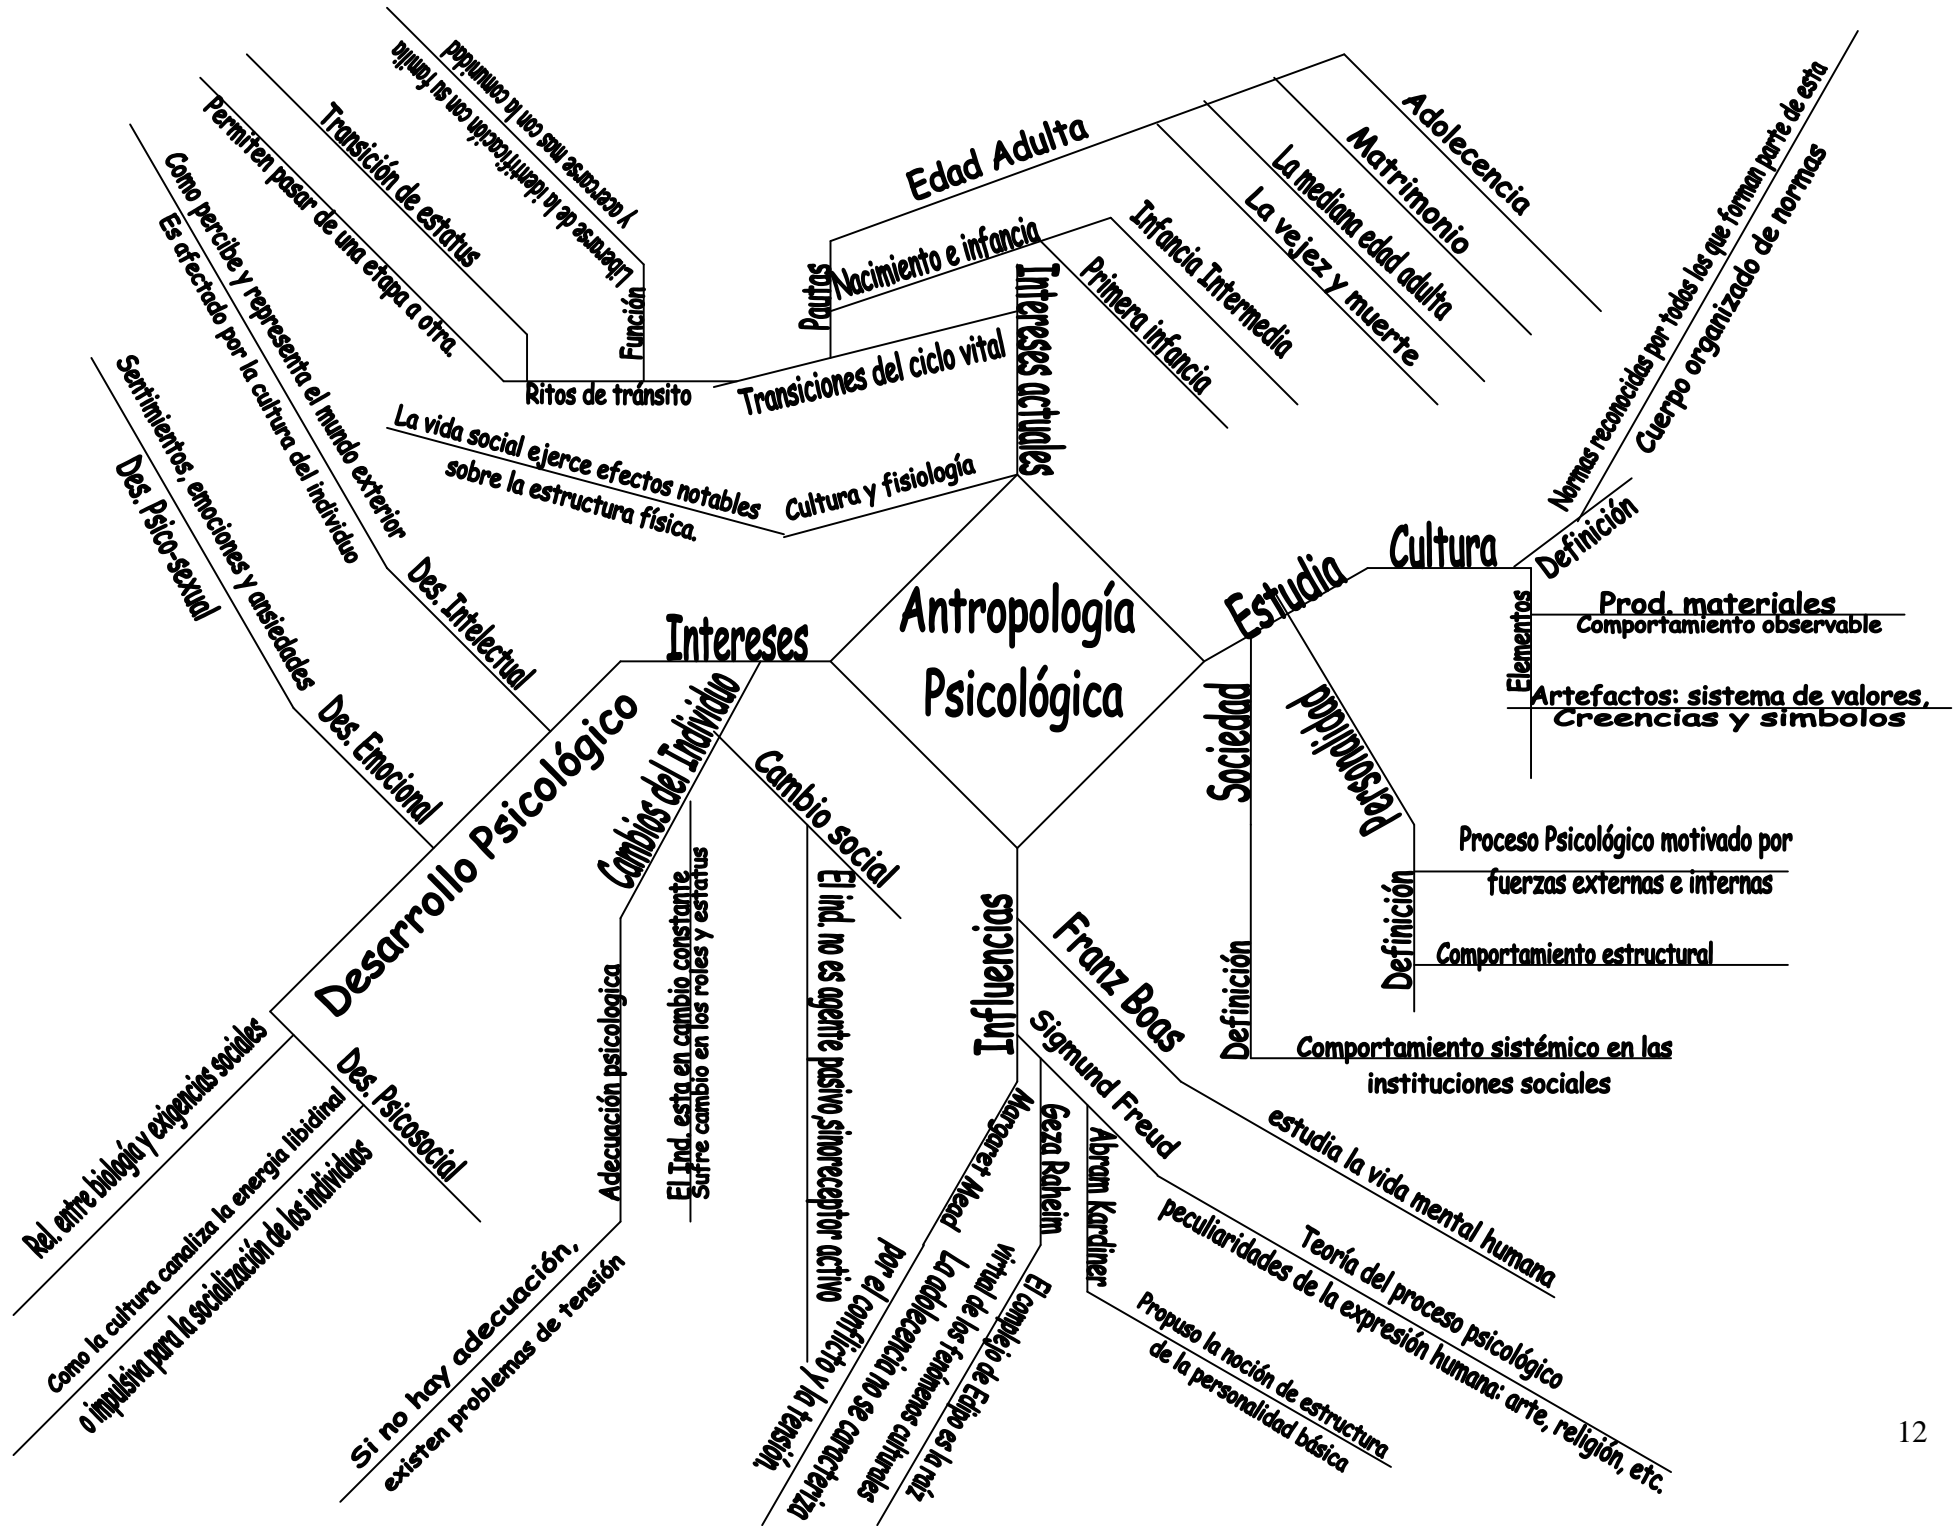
Antropología Psicológica

Intereses actuales
Transiciones del ciclo vital
Pautas
Nacimiento e infancia
Primera infancia
Infancia Intermedia
Edad Adulta
Adolecencia
Matrimonio
La mediana edad adulta
La vejez y muerte
Ritos de tránsito
Función
Liberarse de la identificación con su familia y acercarse mas con la comunidad
Transición de estatus
Permiten pasar de una etapa a otra.
Cultura y fisiología
La vida social ejerce efectos notables sobre la estructura física.

Estudia
Cultura
Definición
Normas reconocidas por todos los que forman parte de esta
Cuerpo organizado de normas
Elementos
Prod. materiales
Comportamiento observable
Artefactos: sistema de valores, Creencias y simbolos
Sociedad
Definición
Comportamiento sistémico en las instituciones sociales
Personalidad
Definición
Proceso Psicológico motivado por fuerzas externas e internas
Comportamiento estructural

Influencias
Franz Boas
estudia la vida mental humana
Sigmund Freud
Teoría del proceso psicológico
peculiaridades de la expresión humana: arte, religión, etc.
Abram Kardiner
Propuso la noción de estructura de la personalidad básica
Geza Roheim
El complejo de Edipo es la raíz virtual de los fenómenos culturales
Margaret Mead
La adolecencia no se caracteriza por el conflicto y la tensión.

Intereses
Cambio social
El ind. no es agente pasivo,sinoreceptor activo
Cambios del Individuo
El Ind. esta en cambio constante
Sufre cambio en los roles y estatus
Adecuación psicologica
Si no hay adecuación, existen problemas de tensión
Desarrollo Psicológico
Des. Intelectual
Como percibe y representa el mundo exterior
Es afectado por la cultura del individuo
Des. Emocional
Sentimientos, emociones y ansiedades
Des. Psico-sexual
Des. Psicosocial
Como la cultura canaliza la energía libidinal o impulsiva para la socialización de los individuos
Rel. entre biología y exigencias sociales

12